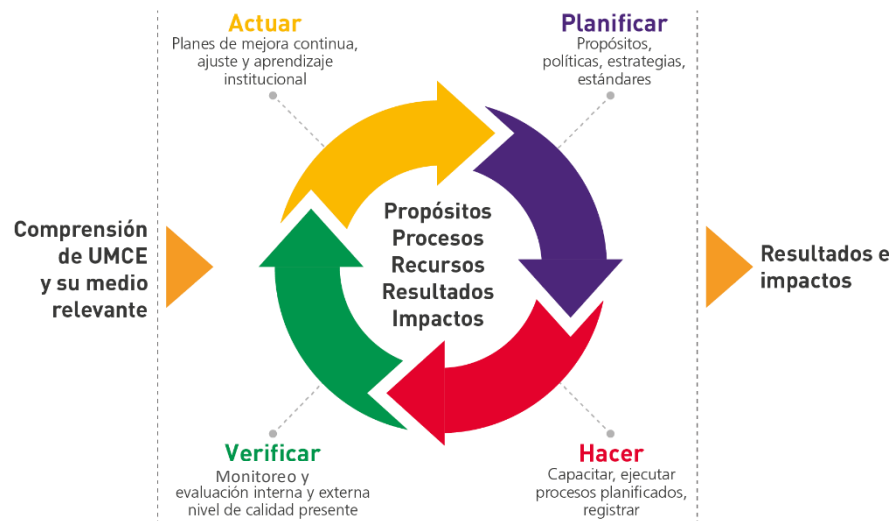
Actuar
Planes de mejora continua, ajuste y aprendizaje institucional

Planificar
Propósitos, políticas, estrategias, estándares

Comprensión de UMCE y su medio relevante

Propósitos
Procesos
Recursos
Resultados
Impactos

Resultados e impactos

Verificar
Monitoreo y evaluación interna y externa nivel de calidad presente

Hacer
Capacitar, ejecutar procesos planificados, registrar